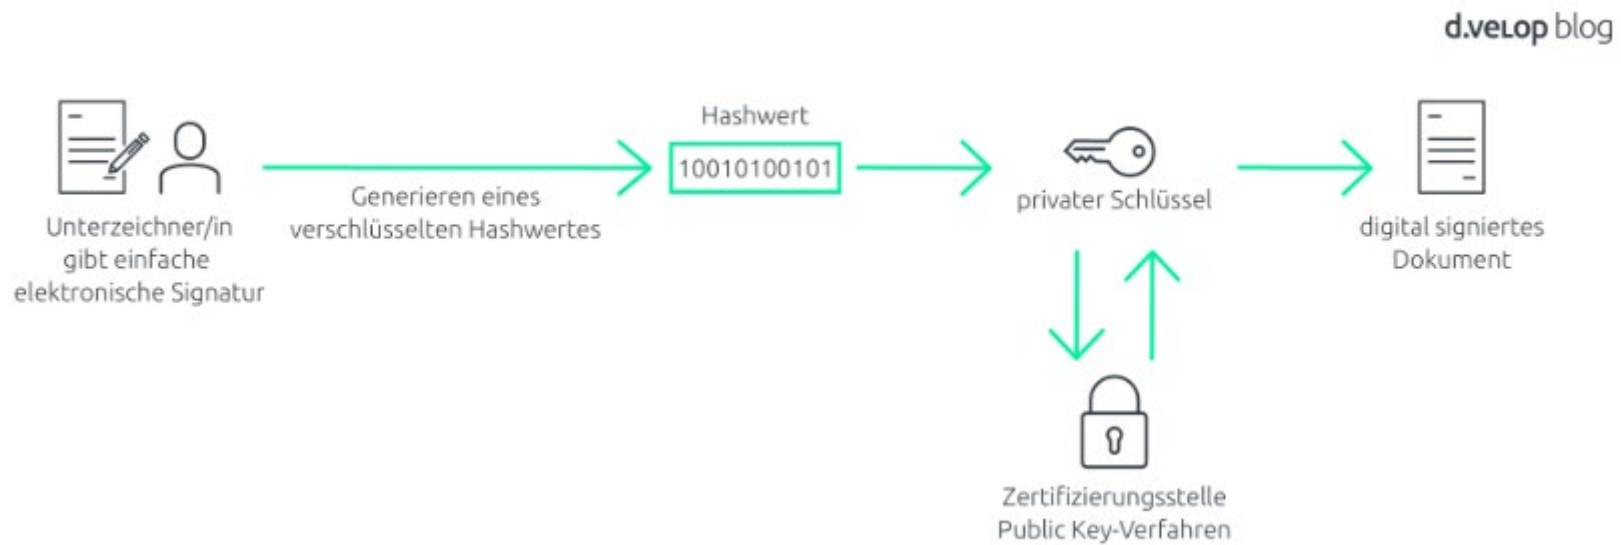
d.veLop blog

Unterzeichner/in gibt einfache elektronische Signatur

Generieren eines verschlüsselten Hashwertes

Hashwert

10010100101

privater Schlüssel

digital signiertes Dokument

Zertifizierungsstelle Public Key-Verfahren